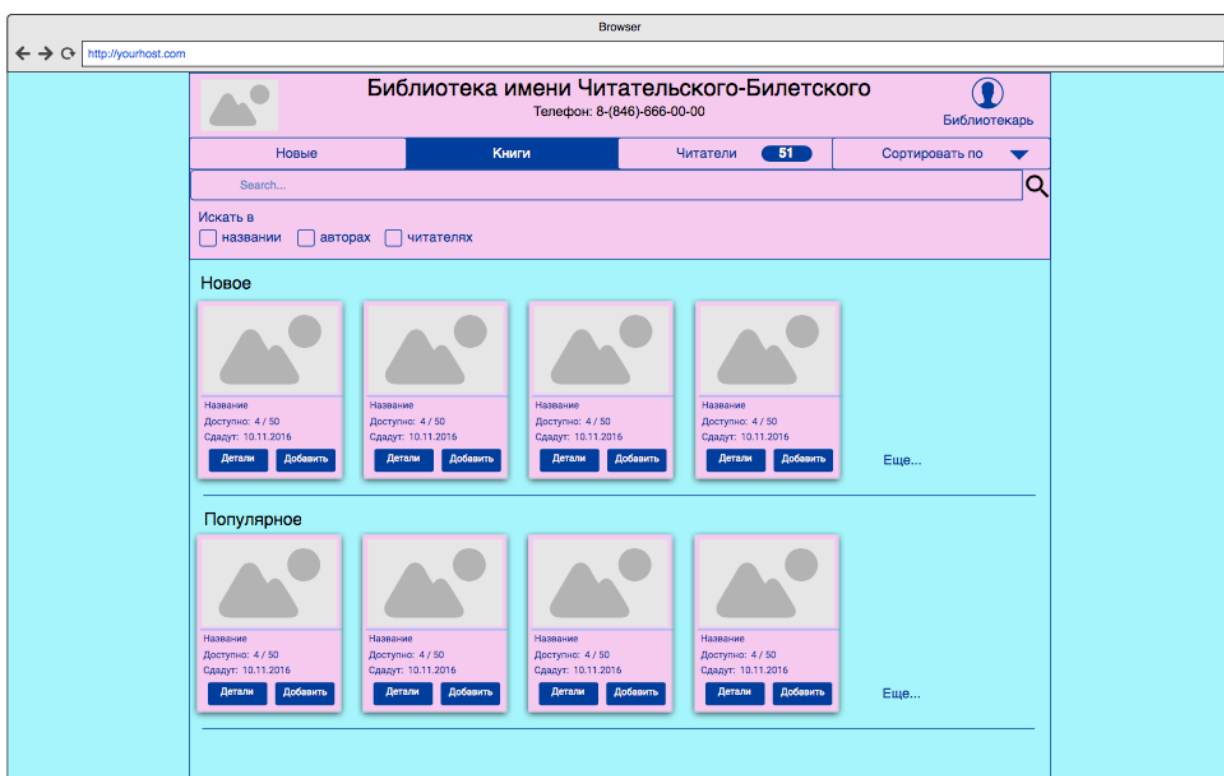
Browser

http://yourhost.com

Библиотека имени Читательского-Билетского
Телефон: 8-(846)-666-00-00

Библиотекарь

Новые | Книги | Читатели 51 | Сортировать по

Search...

Искать в
названии авторах читателях

Новое

Название
Доступно: 4 / 50
Сдадут: 10.11.2016
Детали Добавить

Название
Доступно: 4 / 50
Сдадут: 10.11.2016
Детали Добавить

Название
Доступно: 4 / 50
Сдадут: 10.11.2016
Детали Добавить

Название
Доступно: 4 / 50
Сдадут: 10.11.2016
Детали Добавить

Еще...

Популярное

Название
Доступно: 4 / 50
Сдадут: 10.11.2016
Детали Добавить

Название
Доступно: 4 / 50
Сдадут: 10.11.2016
Детали Добавить

Название
Доступно: 4 / 50
Сдадут: 10.11.2016
Детали Добавить

Название
Доступно: 4 / 50
Сдадут: 10.11.2016
Детали Добавить

Еще...